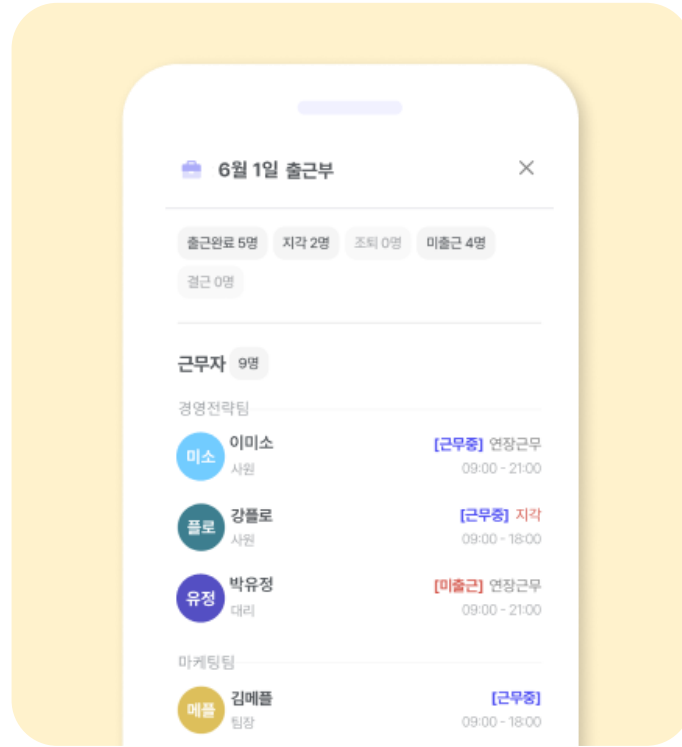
6월 1일 출근부

출근완료 5명 지각 2명 조퇴 0명 미출근 4명 결근 0명

근무자 9명

경영전략팀

미소 이미소 사원 [근무중] 연장근무 09:00 - 21:00

플로 강플로 사원 [근무중] 지각 09:00 - 18:00

유정 박유정 대리 [미출근] 연장근무 09:00 - 21:00

마케팅팀

메플 김메플 팀장 [근무중] 09:00 - 18:00